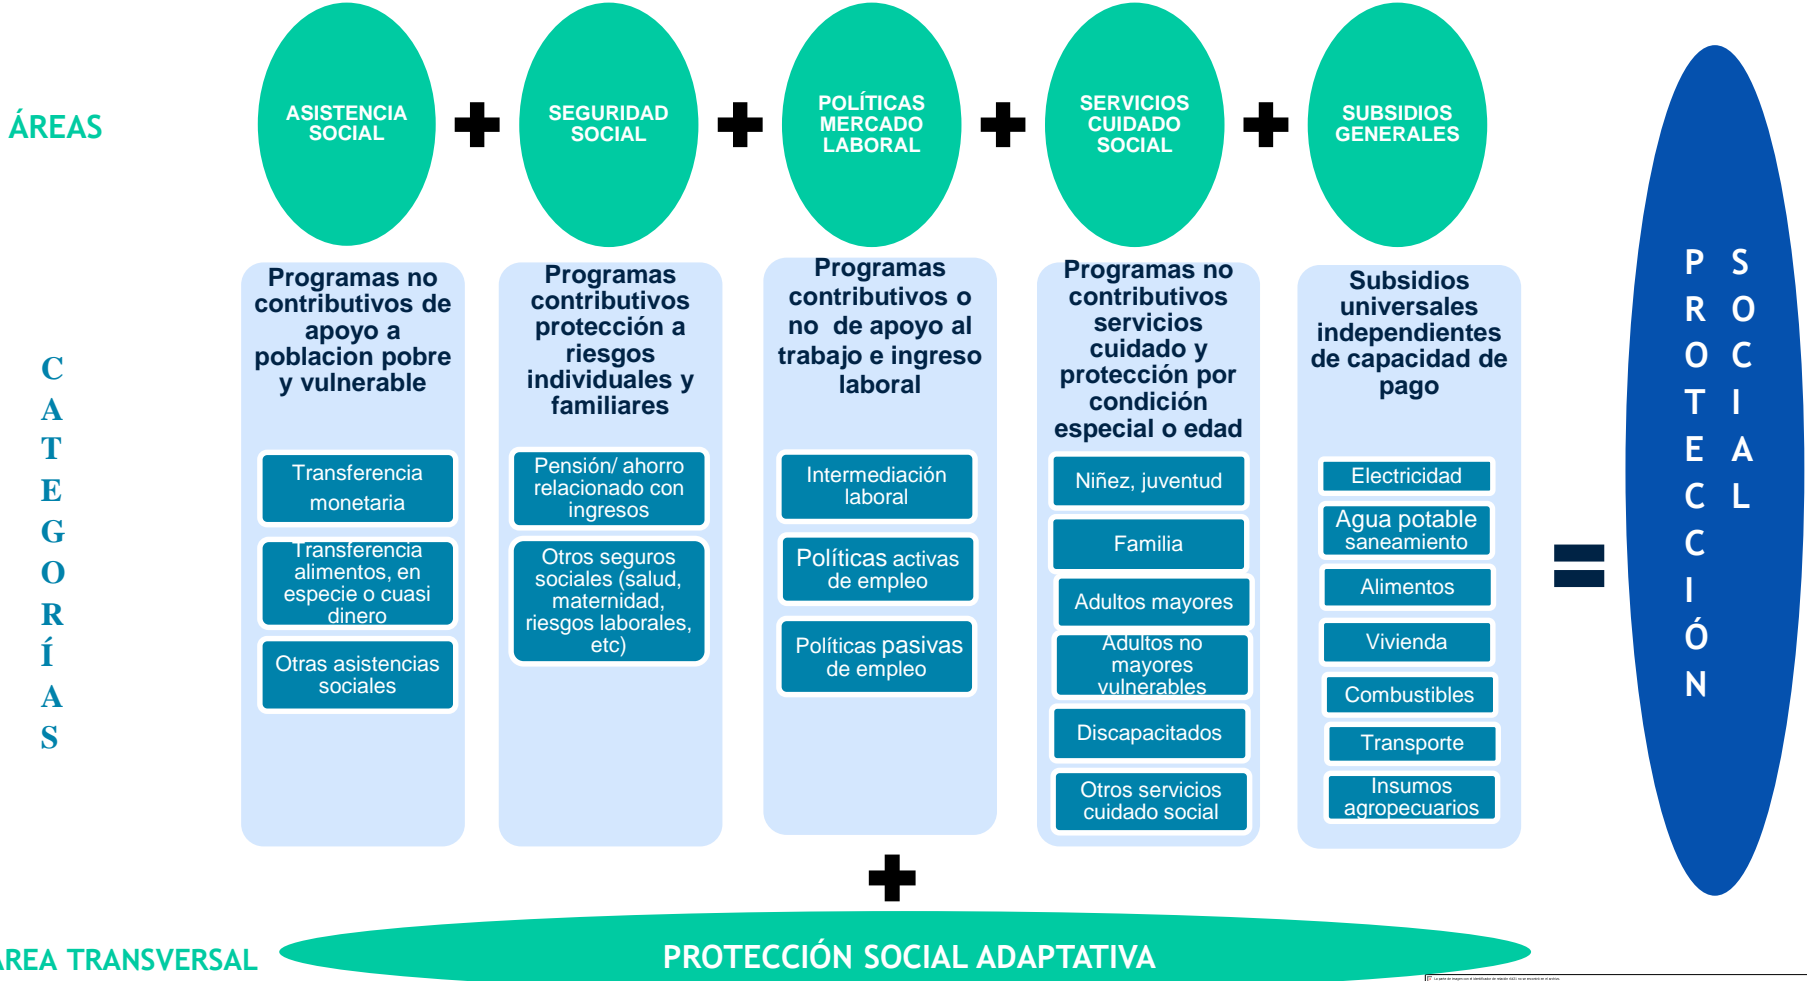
ÁREAS

ASISTENCIA SOCIAL

SEGURIDAD SOCIAL

POLÍTICAS MERCADO LABORAL

SERVICIOS CUIDADO SOCIAL

SUBSIDIOS GENERALES

CATEGORÍAS

Programas no contributivos de apoyo a poblacion pobre y vulnerable

Transferencia monetaria

Transferencia alimentos, en especie o cuasi dinero

Otras asistencias sociales

Programas contributivos protección a riesgos individuales y familiares

Pensión/ ahorro relacionado con ingresos

Otros seguros sociales (salud, maternidad, riesgos laborales, etc)

Programas contributivos o no de apoyo al trabajo e ingreso laboral

Intermediación laboral

Políticas activas de empleo

Políticas pasivas de empleo

Programas no contributivos servicios cuidado y protección por condición especial o edad

Niñez, juventud

Familia

Adultos mayores

Adultos no mayores vulnerables

Discapacitados

Otros servicios cuidado social

Subsidios universales independientes de capacidad de pago

Electricidad

Agua potable saneamiento

Alimentos

Vivienda

Combustibles

Transporte

Insumos agropecuarios

PROTECCIÓN SOCIAL

AREA TRANSVERSAL

PROTECCIÓN SOCIAL ADAPTATIVA

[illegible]